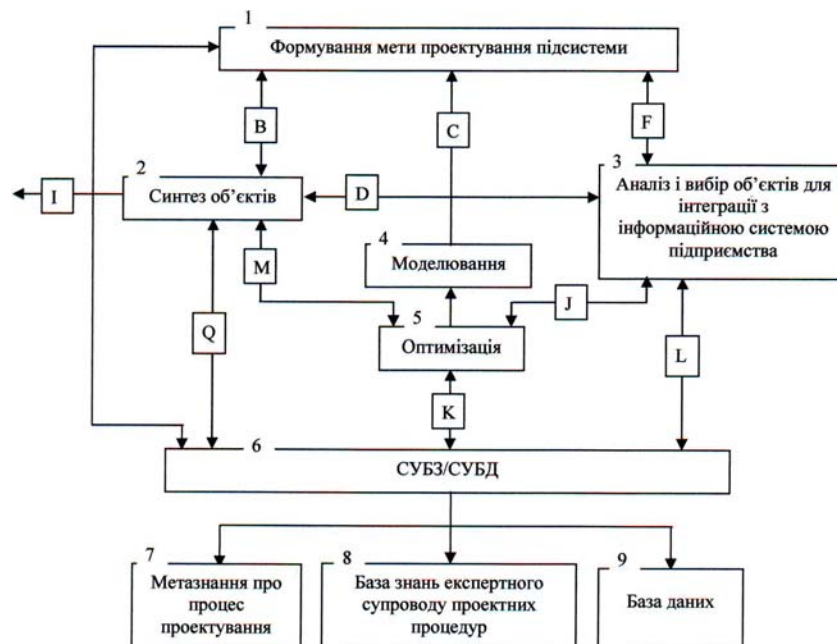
1
Формування мети проектування підсистеми

B

C

F

2
Синтез об'єктів

I

D

3
Аналіз і вибір об'єктів для інтеграції з інформаційною системою підприємства

4
Моделювання

M

J

5
Оптимізація

Q

L

K

6
СУБЗ/СУБД

7
Метазнання про процес проектування

8
База знань експертного супроводу проектних процедур

9
База даних